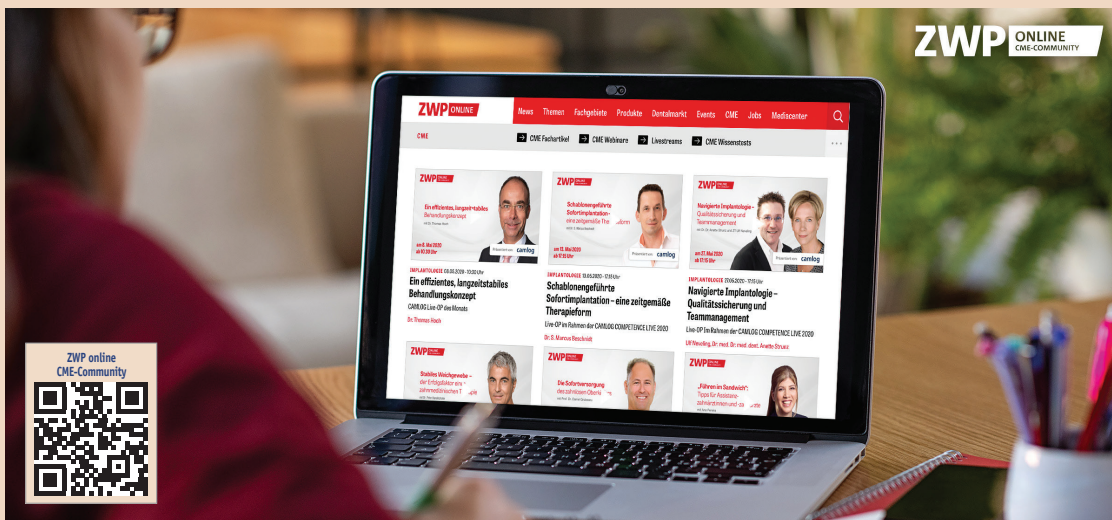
ZWP ONLINE CME-COMMUNITY

ZWP ONLINE

News Themen Fachgebiete Produkte Dentalmarkt Events CME Jobs Mediacenter

CME

CME Fachartikel CME Webinare Livestreams CME Wissenstests

ZWP

Ein effizientes, langzeitstabiles Behandlungskonzept

am 6. Mai 2020 ab 10:00 Uhr

camlog

IMPLANTOLOGIE 06.05.2020 – 10:30 Uhr

Ein effizientes, langzeitstabiles Behandlungskonzept

CAMLOG Live-OP des Monats

Dr. Thomas Hoch

ZWP

Schablonengeführte Sofortimplantation – eine zeitgemäße The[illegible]

am 13. Mai 2020 ab 17:30 Uhr

camlog

IMPLANTOLOGIE 13.05.2020 – 17:30 Uhr

Schablonengeführte Sofortimplantation – eine zeitgemäße Therapieform

Live-OP im Rahmen der CAMLOG COMPETENCE LIVE 2020

Dr. S. Marcus Beschnidt

ZWP

Navigierte Implantologie – Qualitätssicherung und Teammanagement

am 27. Mai 2020 ab 17:15 Uhr

camlog

IMPLANTOLOGIE 27.05.2020 – 17:15 Uhr

Navigierte Implantologie – Qualitätssicherung und Teammanagement

Live-OP im Rahmen der CAMLOG COMPETENCE LIVE 2020

Ulf Neveling, Dr. med. Dr. med. dent. Anette Strunz

ZWP

Stabiles Weichgewebe – der Erfolgsfaktor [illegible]

ZWP

Die Sofortversorgung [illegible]

ZWP

„Führen im Sandwich": Tipps für Assistenz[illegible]

ZWP online CME-Community